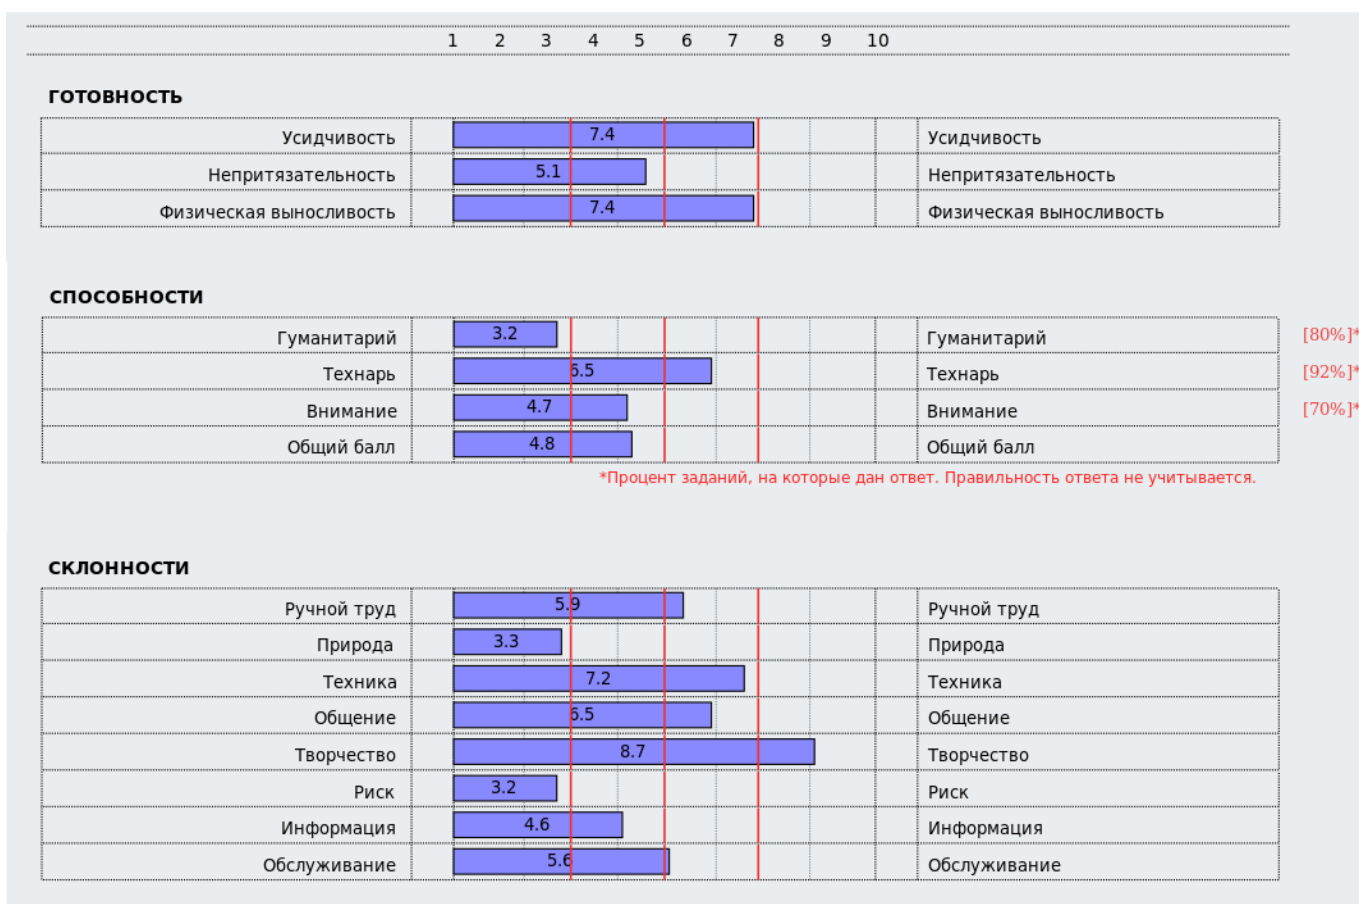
1 2 3 4 5 6 7 8 9 10

ГОТОВНОСТЬ

| Усидчивость | 7.4 | Усидчивость |
|---|---|---|
| Непритязательность | 5.1 | Непритязательность |
| Физическая выносливость | 7.4 | Физическая выносливость |

СПОСОБНОСТИ

| Гуманитарий | 3.2 | Гуманитарий | [80%]* |
|---|---|---|---|
| Технарь | 6.5 | Технарь | [92%]* |
| Внимание | 4.7 | Внимание | [70%]* |
| Общий балл | 4.8 | Общий балл | |

*Процент заданий, на которые дан ответ. Правильность ответа не учитывается.

СКЛОННОСТИ

| Ручной труд | 5.9 | Ручной труд |
|---|---|---|
| Природа | 3.3 | Природа |
| Техника | 7.2 | Техника |
| Общение | 6.5 | Общение |
| Творчество | 8.7 | Творчество |
| Риск | 3.2 | Риск |
| Информация | 4.6 | Информация |
| Обслуживание | 5.6 | Обслуживание |